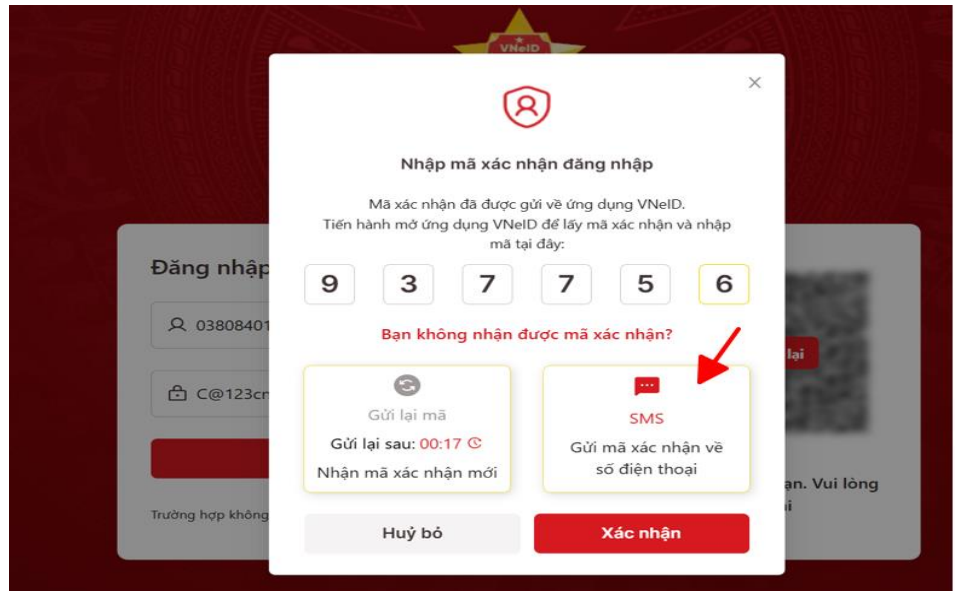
VNeID

Đăng nhập

03808401

C@123cr

Trường hợp không

lại

n. Vui lòng

i

×

Nhập mã xác nhận đăng nhập

Mã xác nhận đã được gửi về ứng dụng VNeID. Tiến hành mở ứng dụng VNeID để lấy mã xác nhận và nhập mã tại đây:

| 9 | 3 | 7 | 7 | 5 | 6 |
|---|---|---|---|---|---|

Bạn không nhận được mã xác nhận?

Gửi lại mã

Gửi lại sau: 00:17

Nhận mã xác nhận mới

SMS

Gửi mã xác nhận về số điện thoại

Huỷ bỏ

Xác nhận